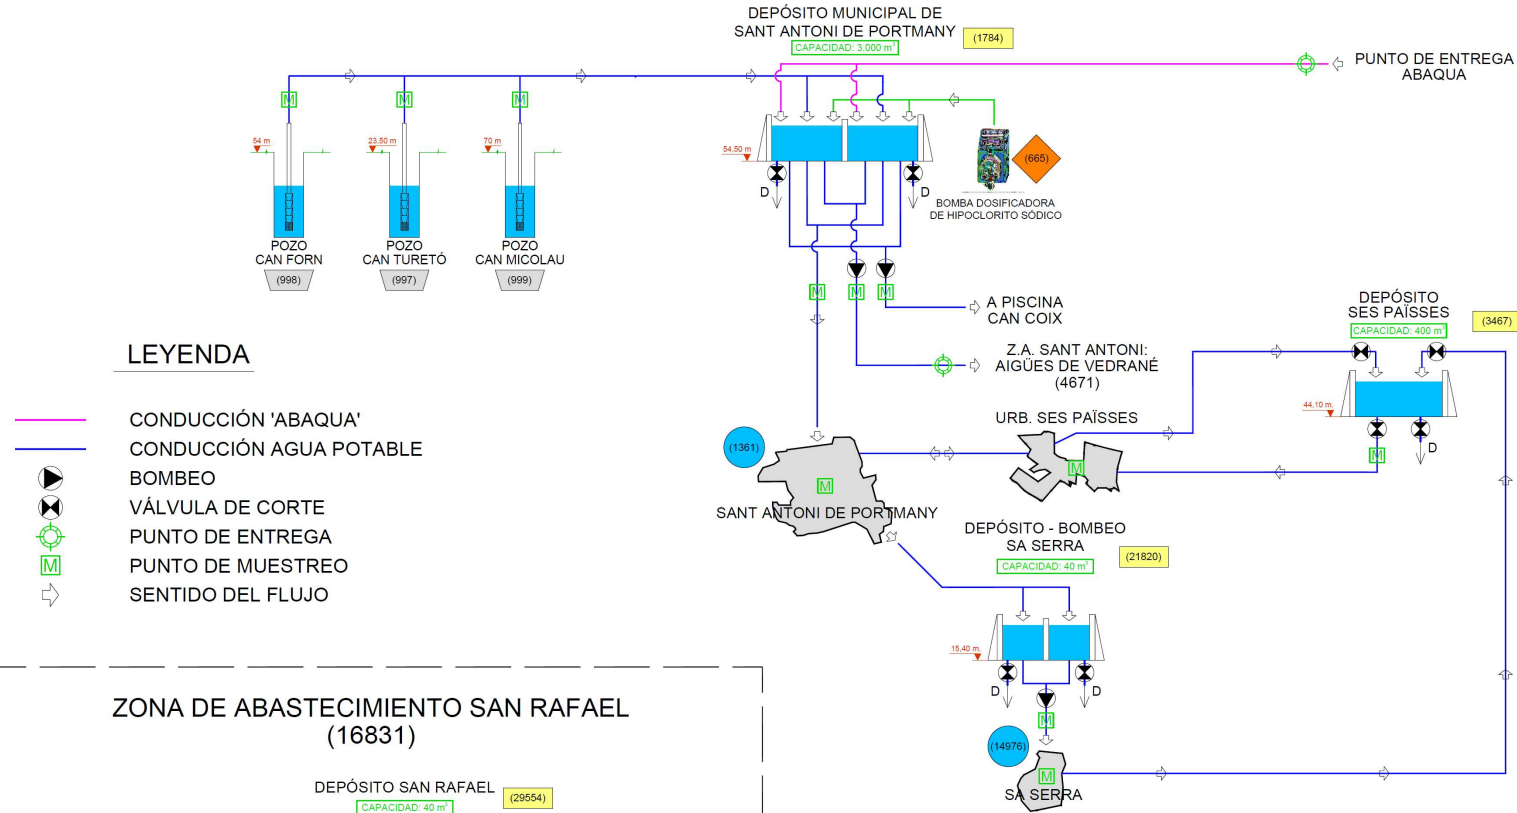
DEPÓSITO MUNICIPAL DE
SANT ANTONI DE PORTMANY
CAPACIDAD: 3.000 $m^3$
(1784)

PUNTO DE ENTREGA
ABAQUA

M M M

54 m
23,50 m
70 m
54,50 m

D D

(665)

BOMBA DOSIFICADORA
DE HIPOCLORITO SÓDICO

POZO
CAN FORN
(998)

POZO
CAN TURETÓ
(997)

POZO
CAN MICOLAU
(999)

M M M

A PISCINA
CAN COIX

DEPÓSITO
SES PAÏSSES
CAPACIDAD: 400 m
(3467)

LEYENDA

Z.A. SANT ANTONI:
AIGÜES DE VEDRANÉ
(4671)

44,10 m

CONDUCCIÓN 'ABAQUA'
CONDUCCIÓN AGUA POTABLE
BOMBEO
VÁLVULA DE CORTE
PUNTO DE ENTREGA
PUNTO DE MUESTREO
SENTIDO DEL FLUJO

URB. SES PAÏSSES

(1361)

M

M

D

M

SANT ANTONI DE PORTMANY

DEPÓSITO - BOMBEO
SA SERRA
CAPACIDAD: 40 $m^3$
(21820)

15,40 m

D D

M

(14976)

M

SA SERRA

ZONA DE ABASTECIMIENTO SAN RAFAEL
(16831)

DEPÓSITO SAN RAFAEL
CAPACIDAD: 40 $m^3$
(29554)